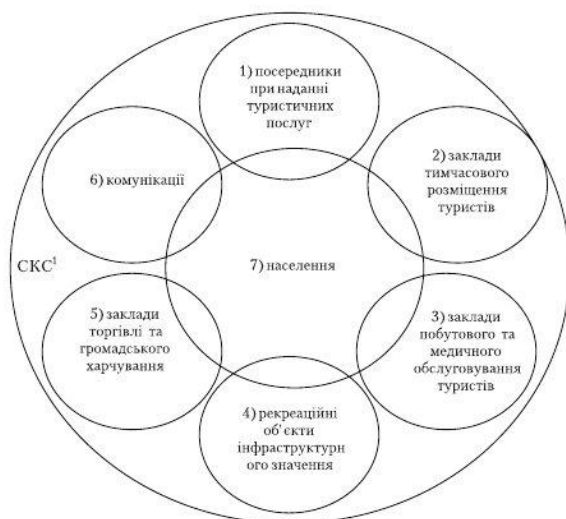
1) посередники при наданні туристичних послуг

6) комунікації

2) заклади тимчасового розміщення туристів

СКС$^1$

7) населення

5) заклади торгівлі та громадського харчування

3) заклади побутового та медичного обслуговування туристів

4) рекреаційні об'єкти інфраструктурн ого значення